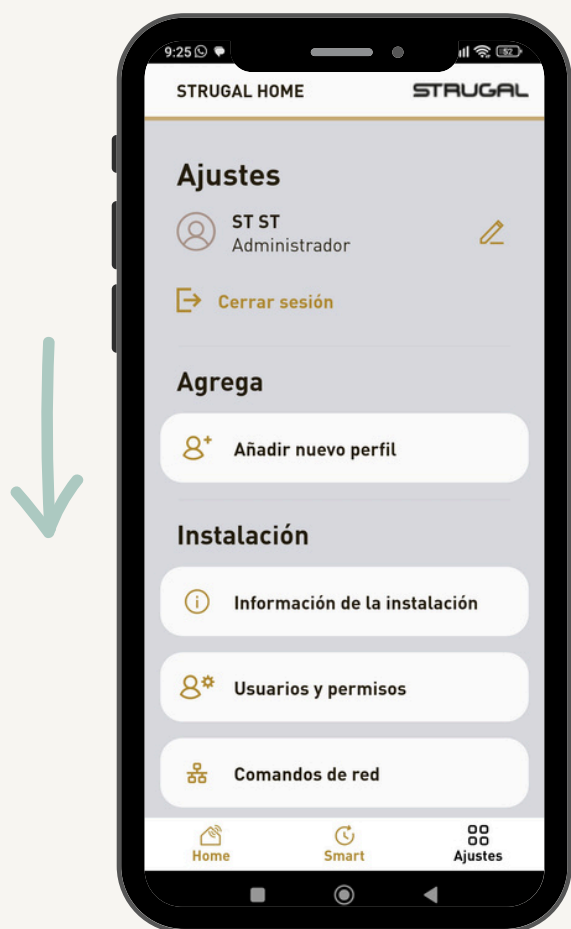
9:25

STRUGAL HOME

STRUGAL

Ajustes

ST ST
Administrador

Cerrar sesión

Agrega

Añadir nuevo perfil

Instalación

Información de la instalación

Usuarios y permisos

Comandos de red

Home

Smart

Ajustes